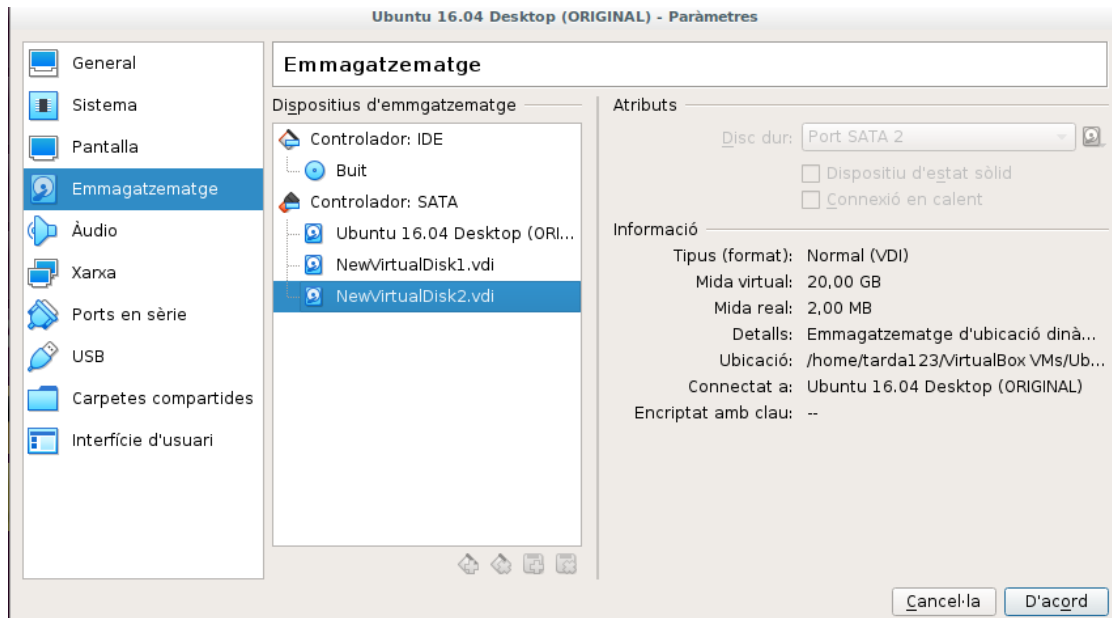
Ubuntu 16.04 Desktop (ORIGINAL) - Paràmetres

General
Sistema
Pantalla
Emmagatzematge
Àudio
Xarxa
Ports en sèrie
USB
Carpetes compartides
Interfície d'usuari

Emmagatzematge

Dispositius d'emmgatzematge

Controlador: IDE
Buit
Controlador: SATA
Ubuntu 16.04 Desktop (ORI...
NewVirtualDisk1.vdi
NewVirtualDisk2.vdi

Atributs

Disc dur: Port SATA 2

Dispositiu d'estat sòlid
Connexió en calent

Informació

Tipus (format): Normal (VDI)
Mida virtual: 20,00 GB
Mida real: 2,00 MB
Detalls: Emmagatzematge d'ubicació dinà...
Ubicació: /home/tarda123/VirtualBox VMs/Ub...
Connectat a: Ubuntu 16.04 Desktop (ORIGINAL)
Encriptat amb clau: --

Cancel·la
D'acord